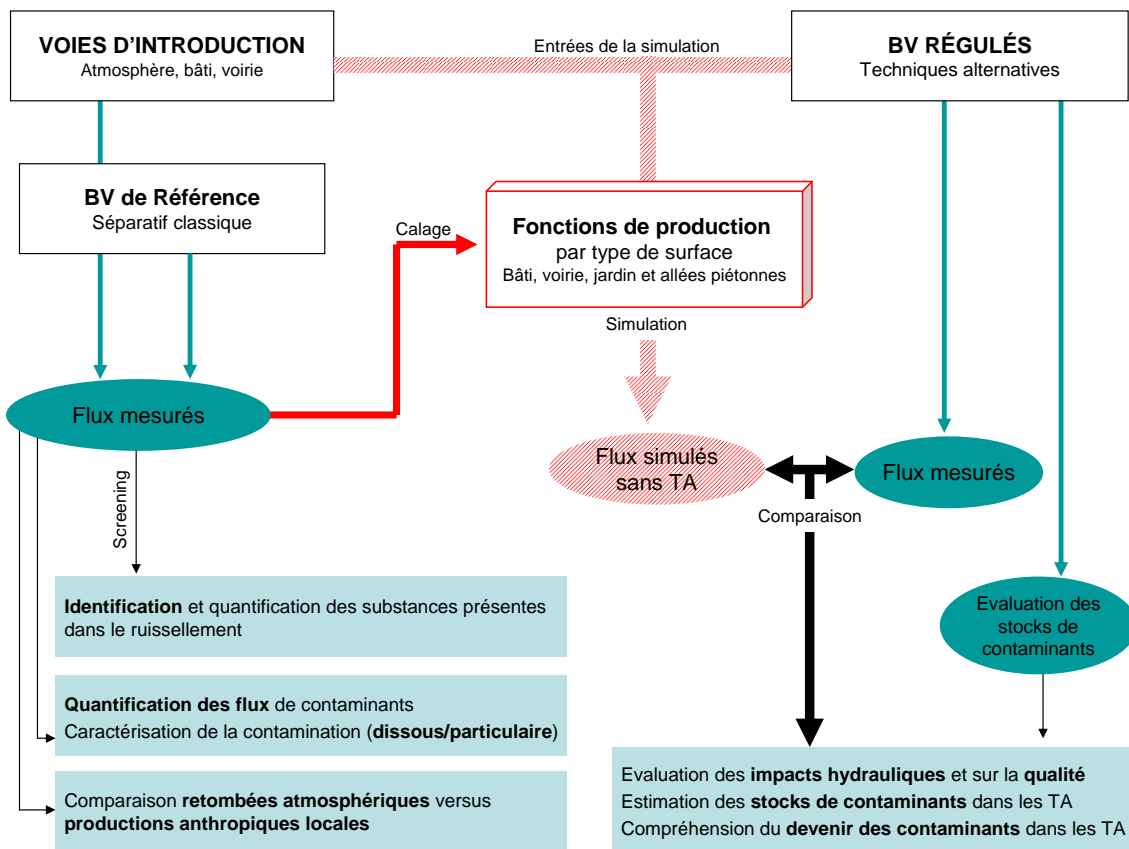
VOIES D'INTRODUCTION
Atmosphère, bâti, voirie

Entrées de la simulation

BV RÉGULÉS
Techniques alternatives

BV de Référence
Séparatif classique

Calage

Fonctions de production
par type de surface
Bâti, voirie, jardin et allées piétonnes

Simulation

Flux mesurés

Flux simulés sans TA

Flux mesurés

Comparaison

Screening

Identification et quantification des substances présentes dans le ruissellement

Evaluation des stocks de contaminants

Quantification des flux de contaminants
Caractérisation de la contamination (dissous/particulaire)

Comparaison retombées atmosphériques versus productions anthropiques locales

Evaluation des impacts hydrauliques et sur la qualité
Estimation des stocks de contaminants dans les TA
Compréhension du devenir des contaminants dans les TA